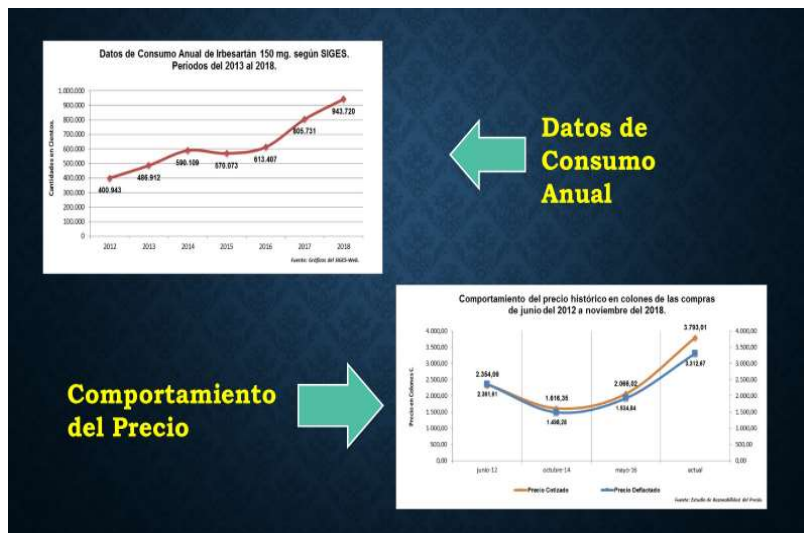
Datos de Consumo Anual de Irbesartán 150 mg. según SIGES. Periodos del 2013 al 2018.

1.000.000
900.000
800.000
700.000
600.000
500.000
400.000
300.000
200.000
100.000
0

Cantidades en Cientos.

400.943
486.912
590.109
570.073
613.407
805.731
943.720

2012
2013
2014
2015
2016
2017
2018

Fuente: Gráficos del SIGES-Web.

Datos de Consumo Anual

Comportamiento del precio histórico en colones de las compras de junio del 2012 a noviembre del 2018.

4.000,00
3.500,00
3.000,00
2.500,00
2.000,00
1.500,00
1.000,00
500,00
0,00

Precio en Colones ¢.

2.354,06
2.361,61
1.616,35
1.498,26
2.066,02
1.934,84
3.793,01
3.312,67

junio 12
octubre 14
mayo 16
actual

Precio Cotizado
Precio Deflactado

Fuente: Estudio de Razonabilidad del Precio.

Comportamiento del Precio